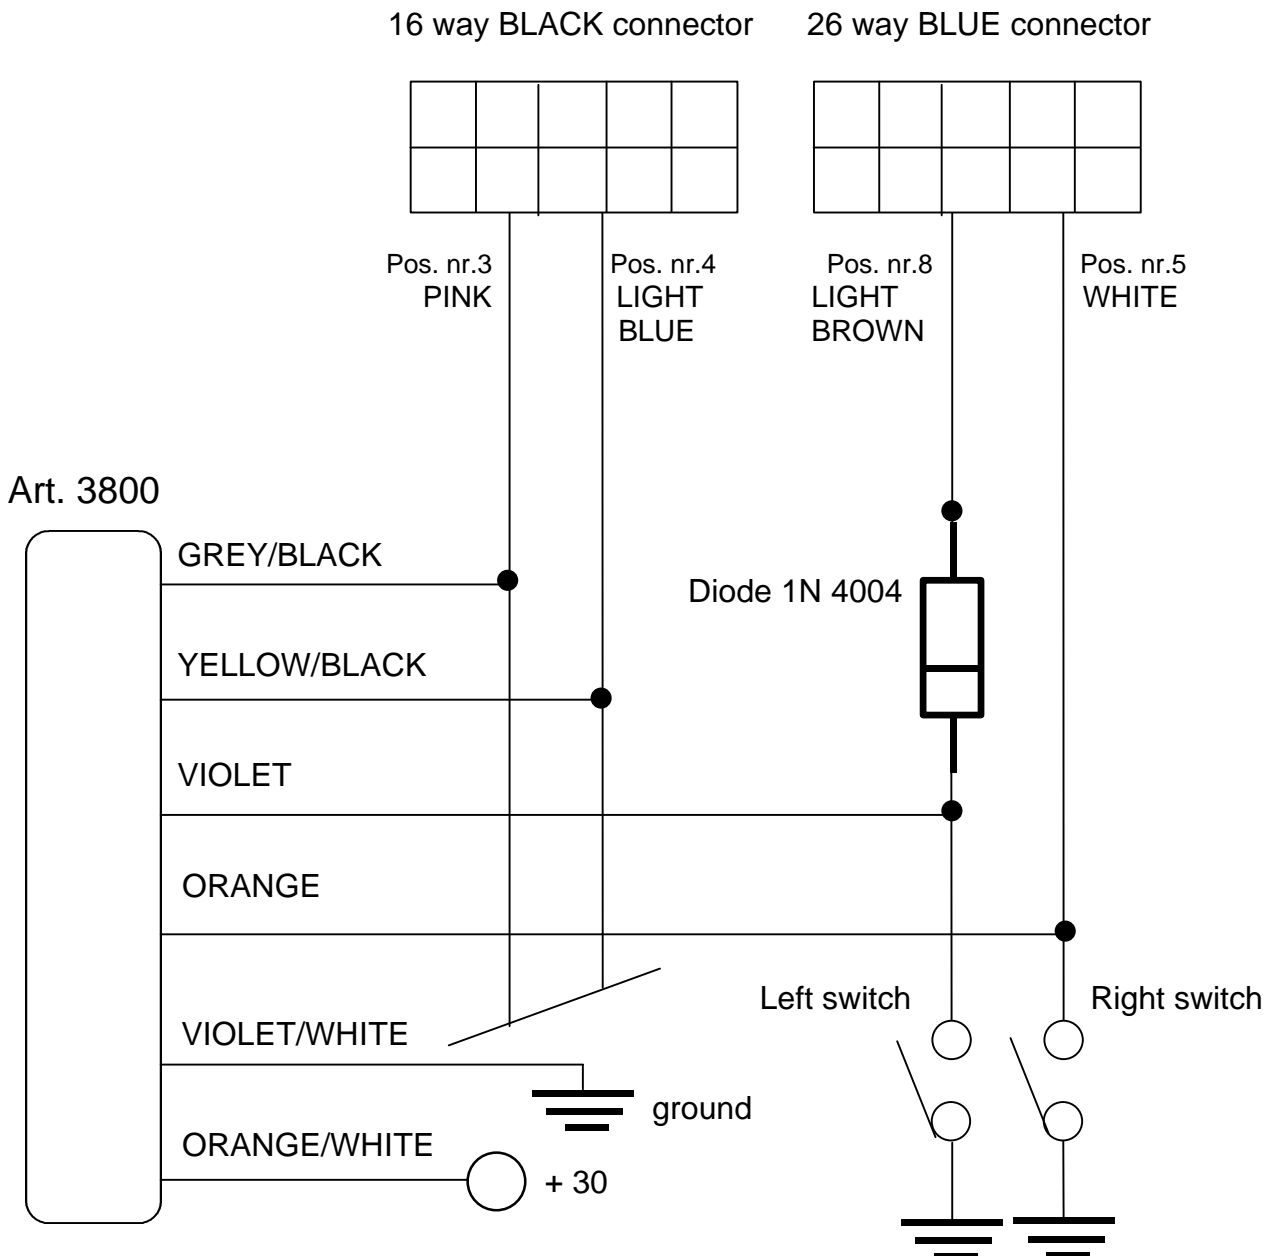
16 way BLACK connector

26 way BLUE connector

Pos. nr.3
PINK

Pos. nr.4
LIGHT
BLUE

Pos. nr.8
LIGHT
BROWN

Pos. nr.5
WHITE

Art. 3800

GREY/BLACK

Diode 1N 4004

YELLOW/BLACK

VIOLET

ORANGE

Left switch

Right switch

VIOLET/WHITE

ground

ORANGE/WHITE

+ 30